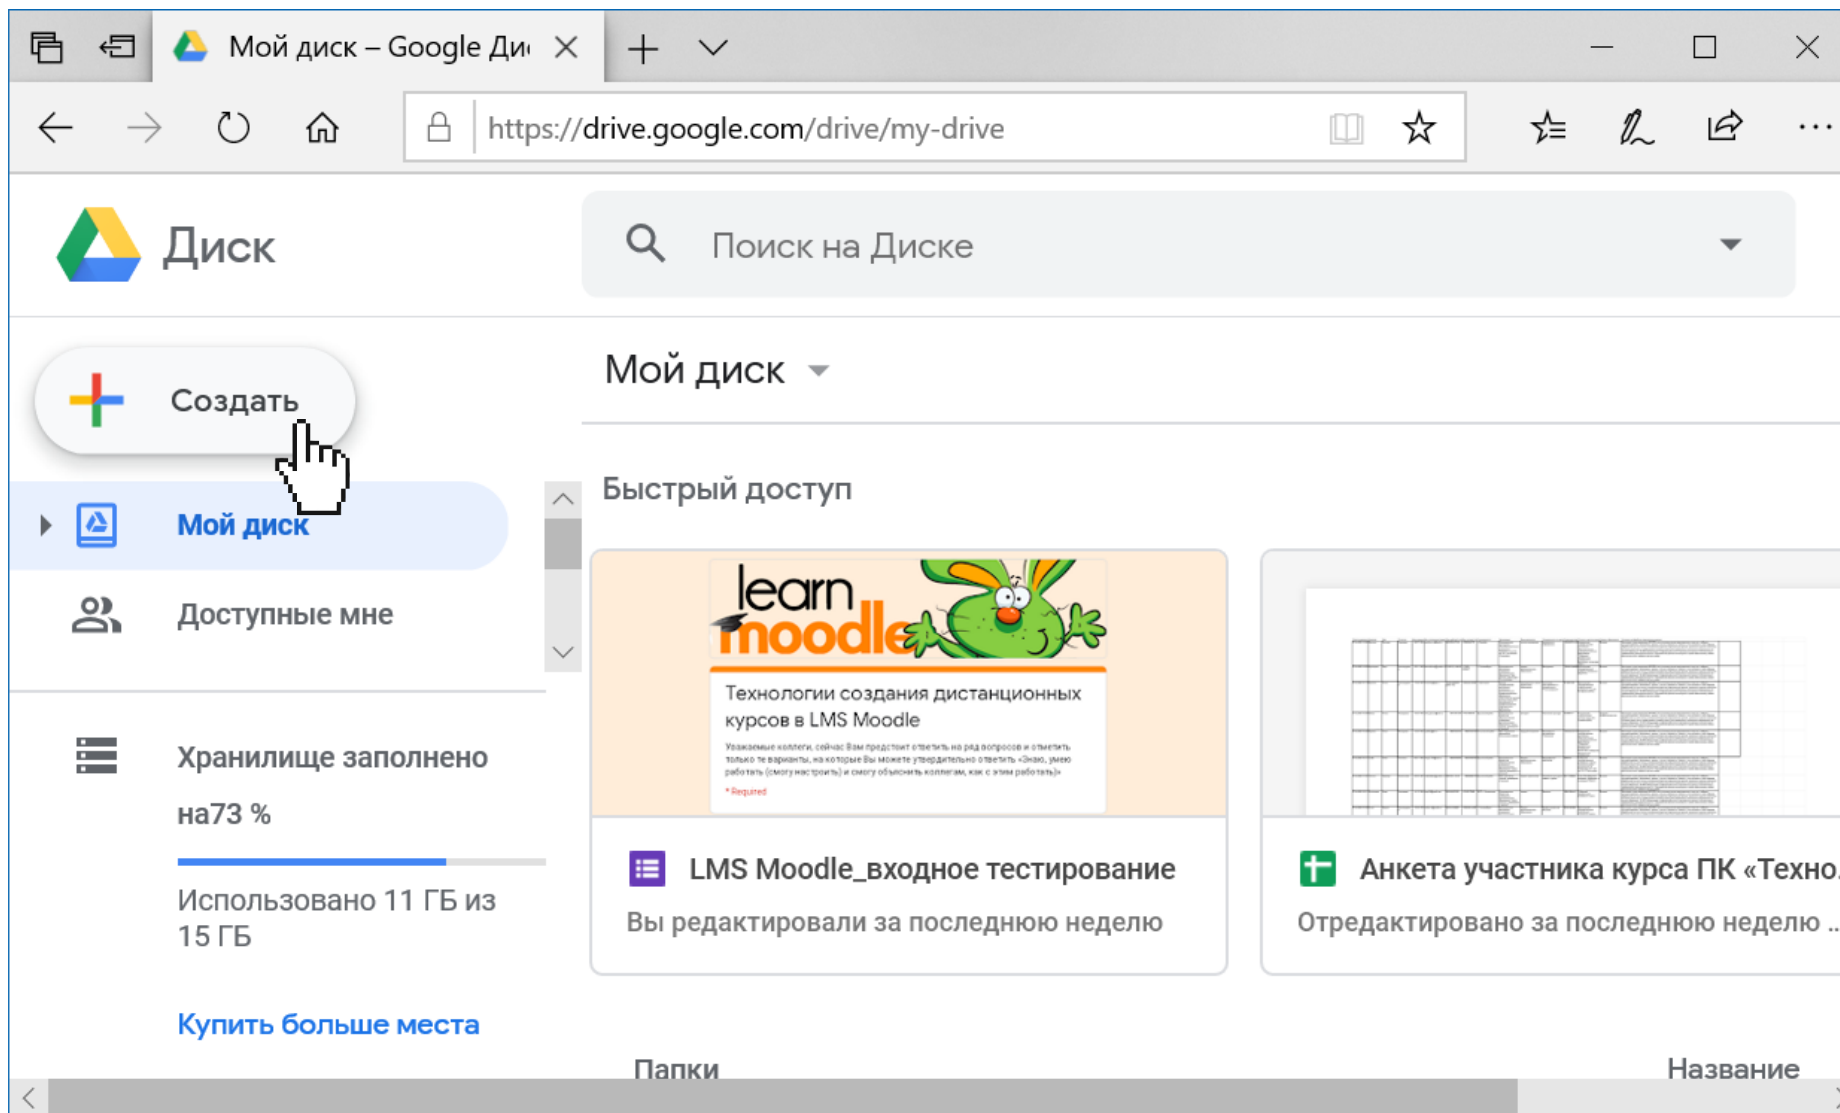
Мой диск – Google Ди

https://drive.google.com/drive/my-drive

Диск

Поиск на Диске

Создать

Мой диск

Доступные мне

Хранилище заполнено на73 %

Использовано 11 ГБ из 15 ГБ

Купить больше места

Мой диск

Быстрый доступ

learn moodle

Технологии создания дистанционных курсов в LMS Moodle

Уважаемые коллеги, сейчас Вам предстоит ответить на ряд вопросов и отметить только те варианты, на которые Вы можете утвердительно ответить «Знаю, умею работать (смогу настроить) и смогу объяснить коллегам, как с этим работать»

* Required

LMS Moodle_входное тестирование

Вы редактировали за последнюю неделю

Анкета участника курса ПК «Техно

Отредактировано за последнюю неделю

Папки

Название